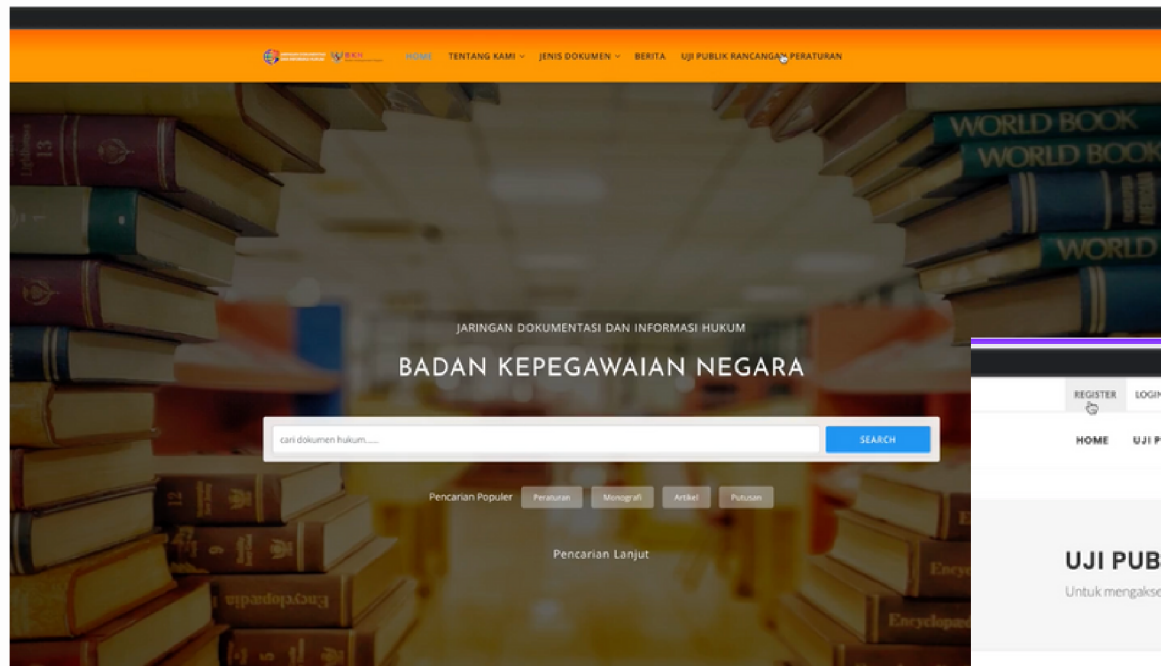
HOME TENTANG KAMI JENIS DOKUMEN BERITA UJI PUBLIK RANCANGAN PERATURAN

JARINGAN DOKUMENTASI DAN INFORMASI HUKUM

BADAN KEPEGAWAIAN NEGARA

cari dokumen hukum......

SEARCH

Pencarian Populer Peraturan Monografi Artikel Putusan

Pencarian Lanjut

WORLD BOOK
WORLD BOOK
WORLD

REGISTER LOGIN

HOME UJI P

UJI PUB

Untuk mengakse